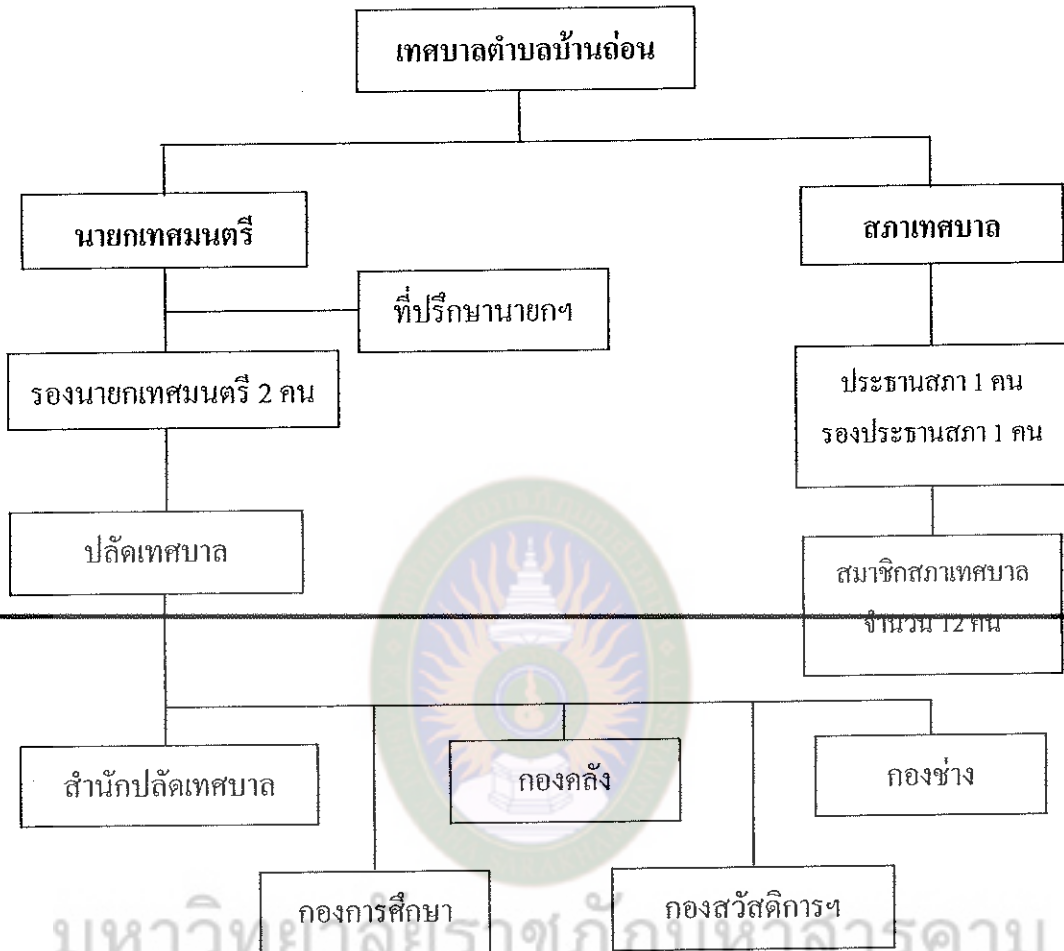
เทศบาลตำบลบ้านถ่อน

นายกเทศมนตรี

สภาเทศบาล

ที่ปรึกษานายกฯ

รองนายกเทศมนตรี 2 คน

ประธานสภา 1 คน
รองประธานสภา 1 คน

ปลัดเทศบาล

สมาชิกสภาเทศบาล
จำนวน 12 คน

สำนักปลัดเทศบาล

กองคลัง

กองช่าง

กองการศึกษา

กองสวัสดิการฯ

มหาวิทยาลัยราชภัฏมหาสารคาม